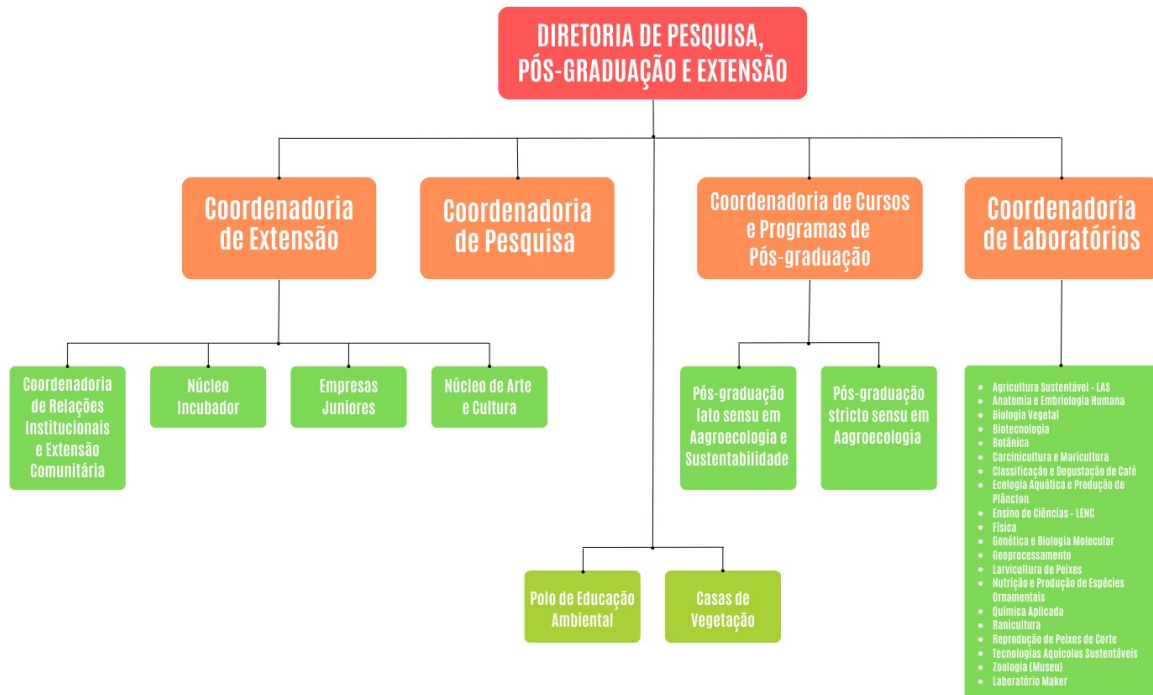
DIRETORIA DE PESQUISA, PÓS-GRADUAÇÃO E EXTENSÃO

Coordenadoria de Extensão

Coordenadoria de Pesquisa

Coordenadoria de Cursos e Programas de Pós-graduação

Coordenadoria de Laboratórios

Coordenadoria de Relações Institucionais e Extensão Comunitária

Núcleo Incubador

Empresas Juniores

Núcleo de Arte e Cultura

Pós-graduação lato sensu em Aagroecologia e Sustentabilidade

Pós-graduação stricto sensu em Aagroecologia

- Agricultura Sustentável - LAS
- Anatomia e Embriologia Humana
- Biologia Vegetal
- Biotecnologia
- Botânica
- Carcinicultura e Maricultura
- Classificação e Degustação de Café
- Ecologia Aquática e Produção de Plâncton
- Ensino de Ciências - LENC
- Física
- Genética e Biologia Molecular
- Geoprocessamento
- Larvicultura de Peixes
- Nutrição e Produção de Espécies Ornamentais
- Química Aplicada
- Ranicultura
- Reprodução de Peixes de Corte
- Tecnologias Aquícolas Sustentáveis
- Zoologia (Museu)
- Laboratório Maker

Polo de Educação Ambiental

Casas de Vegetação